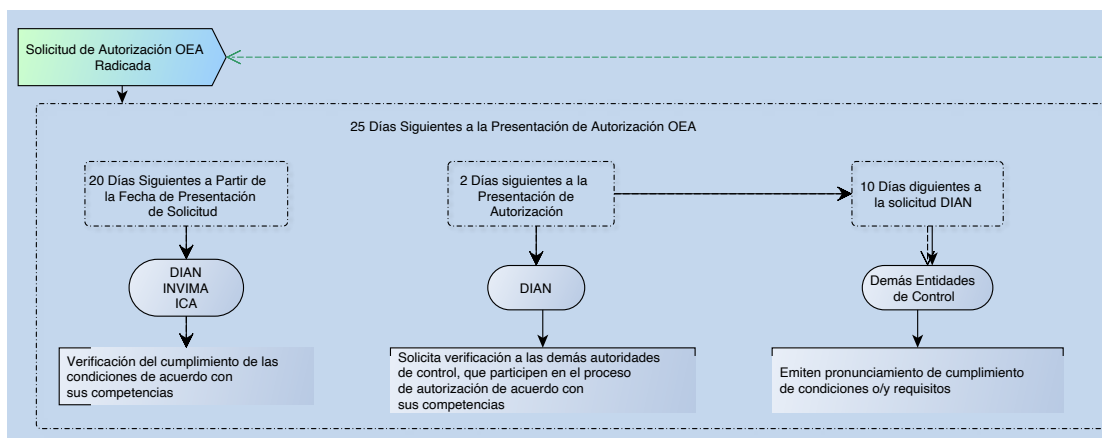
Solicitud de Autorización OEA Radicada

25 Días Siguientes a la Presentación de Autorización OEA

20 Días Siguientes a Partir de la Fecha de Presentación de Solicitud

DIAN
INVIMA
ICA

Verificación del cumplimiento de las condiciones de acuerdo con sus competencias

2 Días siguientes a la Presentación de Autorización

DIAN

Solicita verificación a las demás autoridades de control, que participen en el proceso de autorización de acuerdo con sus competencias

10 Días diguientes a la solicitud DIAN

Demás Entidades de Control

Emiten pronunciamiento de cumplimiento de condiciones o/y requisitos